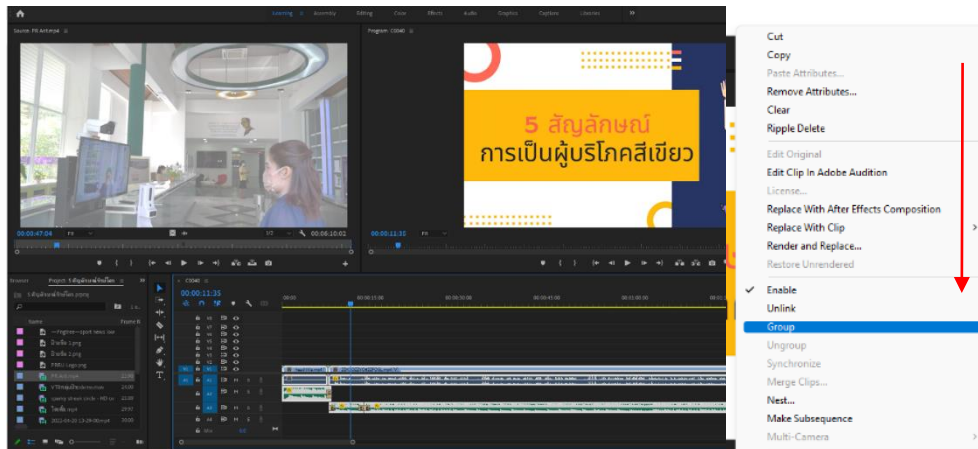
Learning Assembly Editing Color Effects Audio Graphics Captions Libraries

Source: PR-Arthit.mp4

Program: C0040

5 สัญลักษณ์
การเป็นผู้บริโภคสีเขียว

00:00:47:04 Fit 1/2 00:06:10:02

00:00:11:35 Fit

Project: 5 สัญลักษณ์ที่สีเขียว.prproj

C0040
00:00:11:35

Name
Frame R

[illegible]

Cut
Copy
Paste Attributes...
Remove Attributes...
Clear
Ripple Delete
Edit Original
Edit Clip In Adobe Audition
License...
Replace With After Effects Composition
Replace With Clip
Render and Replace...
Restore Unrendered
Enable
Unlink
Group
Ungroup
Synchronize
Merge Clips...
Nest...
Make Subsequence
Multi-Camera